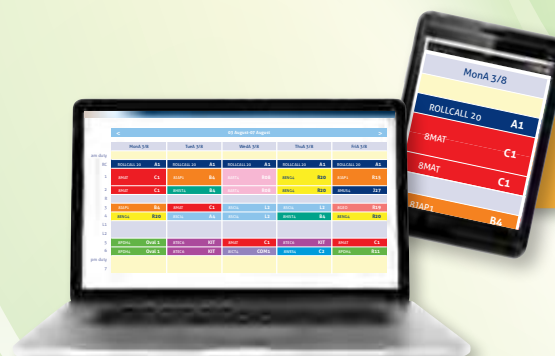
MonA 3/8

ROLLCALL 20 A1

8MAT C1

8MAT C1

8TAP1 B4

03 August-07 August

| | MonA 3/8 | TueA 3/8 | WedA 3/8 | ThuA 3/8 | FriA 3/8 |
|---|---|---|---|---|---|
| am duty | | | | | |
| RC | ROLLCALL 20 A1 | ROLLCALL 20 A1 | ROLLCALL 20 A1 | ROLLCALL 20 A1 | ROLLCALL 20 A1 |
| 1 | 8MAT C1 | 8IAP1 B4 | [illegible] B20 | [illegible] B20 | 8IAP1 B15 |
| 2 | 8MAT C1 | 8MATa B4 | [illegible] B20 | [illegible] B20 | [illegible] J27 |
| 3 | | | | | |
| 4 | 8IAP1 B4 | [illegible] C1 | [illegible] L2 | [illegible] L1 | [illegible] S19 |
| 5 | 8ENGa B20 | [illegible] B4 | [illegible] L2 | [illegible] B4 | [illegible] B4 |
| 6 | | | | | |
| L1 | | | | | |
| L2 | | | | | |
| 7 | 8PDHa Oval 1 | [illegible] KIT | 8MAT C1 | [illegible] KIT | 8MAT C1 |
| 8 | 8PDHa Oval 1 | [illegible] KIT | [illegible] COM1 | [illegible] C2 | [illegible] B11 |
| pm duty | | | | | |
| 7 | | | | | |